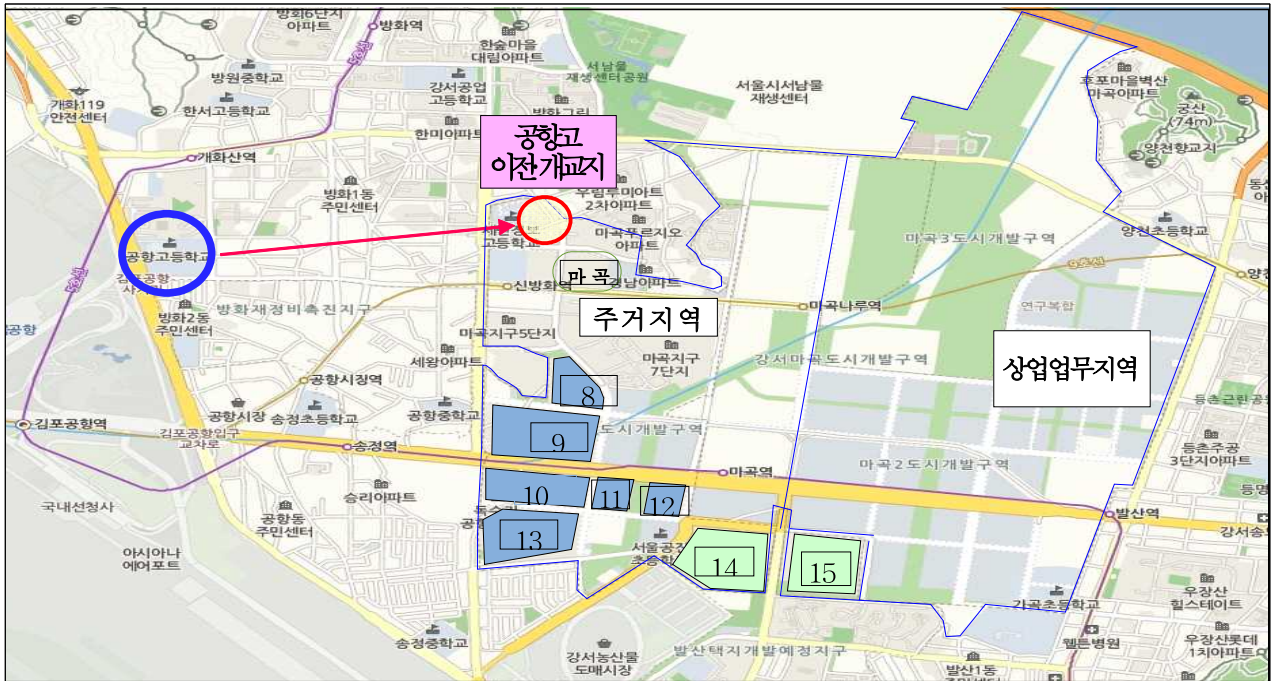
방화6단지 아파트
방화역
한숲마을 대림아파트
방원중학교
강서공업 고등학교
서남물 재생센터 공원
서울시서남물 재생센터
개화119 안전센터
한서고등학교
방화그린
한미아파트
공항고 이전개교지
개화산역
방화1동 주민센터
우림루미아트 2차아파트
마곡푸르지오 아파트
공항고등학교
김포공항 사거리
마 곡
경남아파트
신방화역
주거지역
마곡나루역
방화재정비촉진지구
방화2동 주민센터
마곡지구5단지
마곡3도시개발구역
연구복합
후포마을벽산 마곡아파트
궁산 (74m)
양천향교지
양천초등학교
세왕아파트
마곡지구 7단지
강서마곡도시개발구역
상업업무지역
공항시장역
8
공항시장
송정초등학교
공항중학교
김포공항역
9
도시개발구역
김포공항입구 교차로
송정역
마곡역
마곡2도시개발구역
등촌주공 3단지아파트
국내선청사
승리아파트
10
11
12
발산역
강서소
공항동 주민센터
13
아시아나 에어포트
서울공진 초등학교
14
15
가곡초등학교
우장산 힐스테이트
송정중학교
강서농산물 도매시장
발산택지개발예정지구
발산1동
웰튼병원
우장산롯데 1차아파트